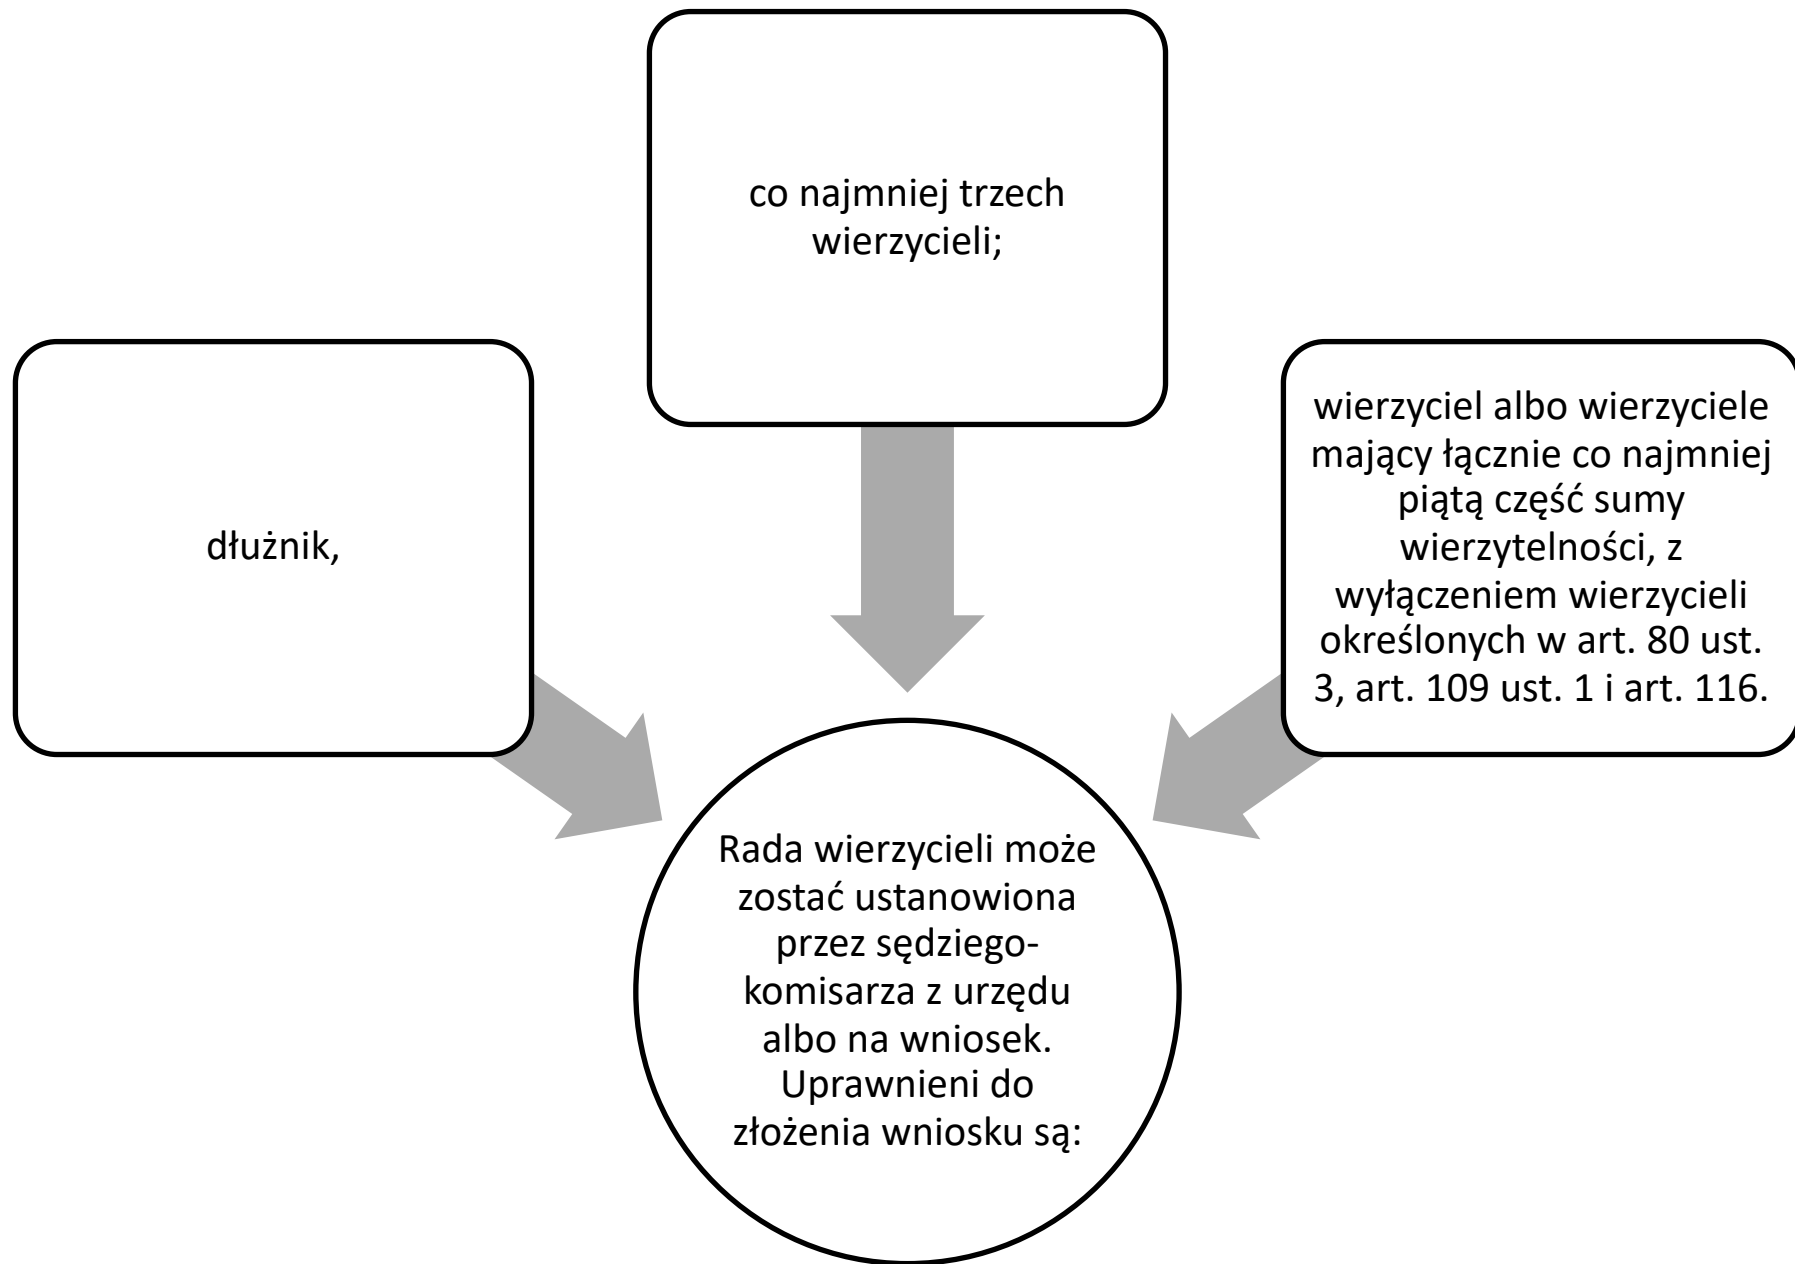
co najmniej trzech wierzycieli;

dłużnik,

wierzyciel albo wierzyciele mający łącznie co najmniej piątą część sumy wierzytelności, z wyłączeniem wierzycieli określonych w art. 80 ust. 3, art. 109 ust. 1 i art. 116.

Rada wierzycieli może zostać ustanowiona przez sędziego-komisarza z urzędu albo na wniosek. Uprawnieni do złożenia wniosku są: